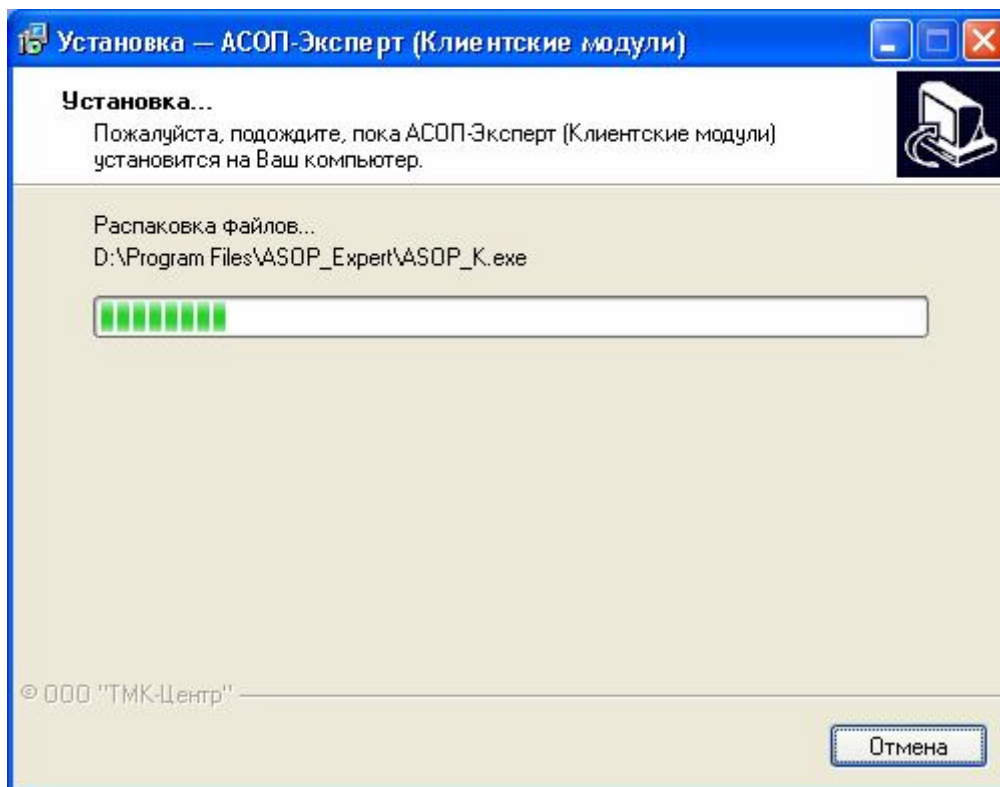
Установка — АСОП-Эксперт (Клиентские модули)

Установка...
Пожалуйста, подождите, пока АСОП-Эксперт (Клиентские модули) установится на Ваш компьютер.

Распаковка файлов...
D:\Program Files\ASOP_Expert\ASOP_K.exe

© ООО "ТМК-Центр"

Отмена